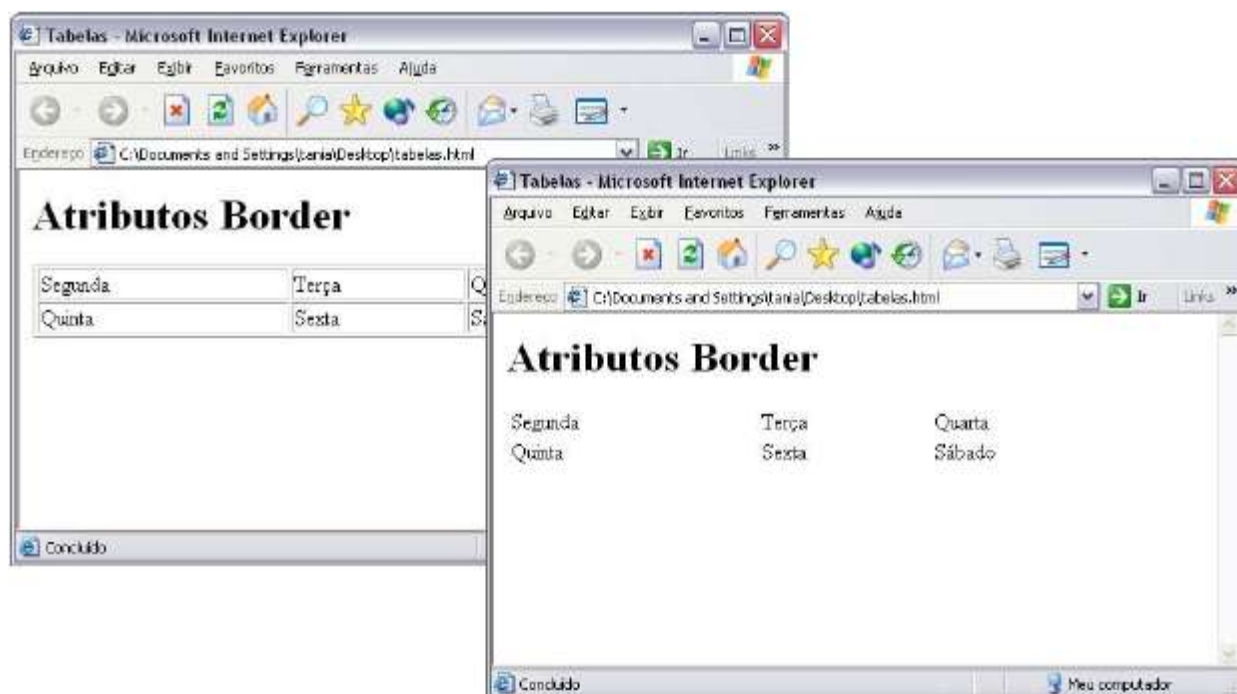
Tabelas - Microsoft Internet Explorer

Arquivo Editar Exibir Favoritos Ferramentas Ajuda

Endereço C:\Documents and Settings\tania\Desktop\tabelas.html

Ir Links »

# Atributos Border

| Segunda | Terça | Q |
|---|---|---|
| Quinta | Sexta | S |

Concluído

Tabelas - Microsoft Internet Explorer

Arquivo Editar Exibir Favoritos Ferramentas Ajuda

Endereço C:\Documents and Settings\tania\Desktop\tabelas.html

Ir Links »

# Atributos Border

| Segunda | Terça | Quarta |
|---|---|---|
| Quinta | Sexta | Sábado |

Concluído

Meu computador